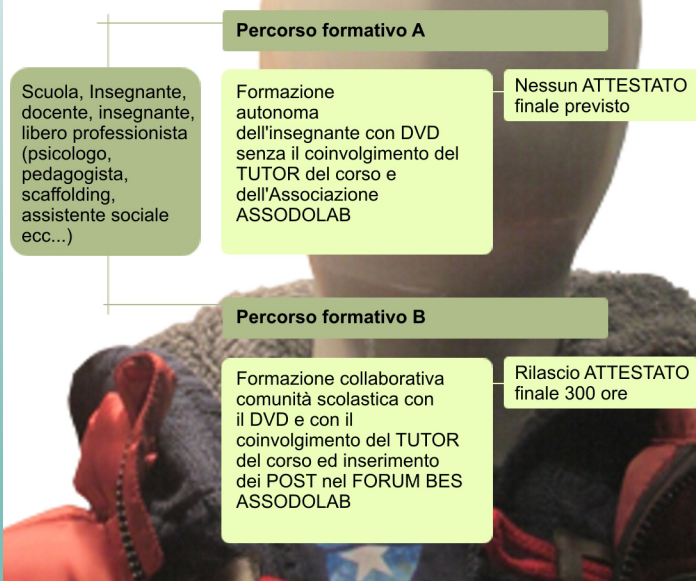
Percorso formativo A

Scuola, Insegnante, docente, insegnante, libero professionista (psicologo, pedagogista, scaffolding, assistente sociale ecc...)

Formazione autonoma dell'insegnante con DVD senza il coinvolgimento del TUTOR del corso e dell'Associazione ASSODOLAB

Nessun ATTESTATO finale previsto

Percorso formativo B

Formazione collaborativa comunità scolastica con il DVD e con il coinvolgimento del TUTOR del corso ed inserimento dei POST nel FORUM BES ASSODOLAB

Rilascio ATTESTATO finale 300 ore